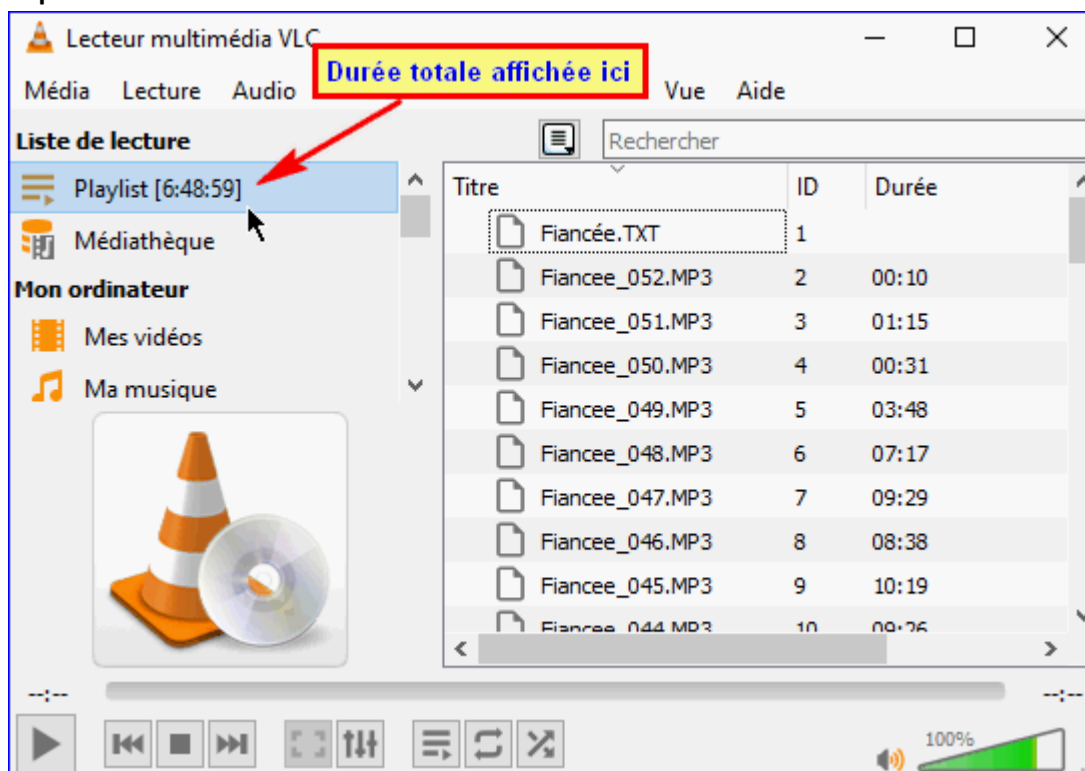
Lecteur multimédia VLC

Média Lecture Audio Durée totale affichée ici Vue Aide

Liste de lecture

Playlist [6:48:59]

Médiathèque

Mon ordinateur

Mes vidéos

Ma musique

Rechercher

| Titre | ID | Durée |
|---|---|---|
| Fiancée.TXT | 1 | |
| Fiancee_052.MP3 | 2 | 00:10 |
| Fiancee_051.MP3 | 3 | 01:15 |
| Fiancee_050.MP3 | 4 | 00:31 |
| Fiancee_049.MP3 | 5 | 03:48 |
| Fiancee_048.MP3 | 6 | 07:17 |
| Fiancee_047.MP3 | 7 | 09:29 |
| Fiancee_046.MP3 | 8 | 08:38 |
| Fiancee_045.MP3 | 9 | 10:19 |
| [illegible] | 10 | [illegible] |

--:-- --:--

100%